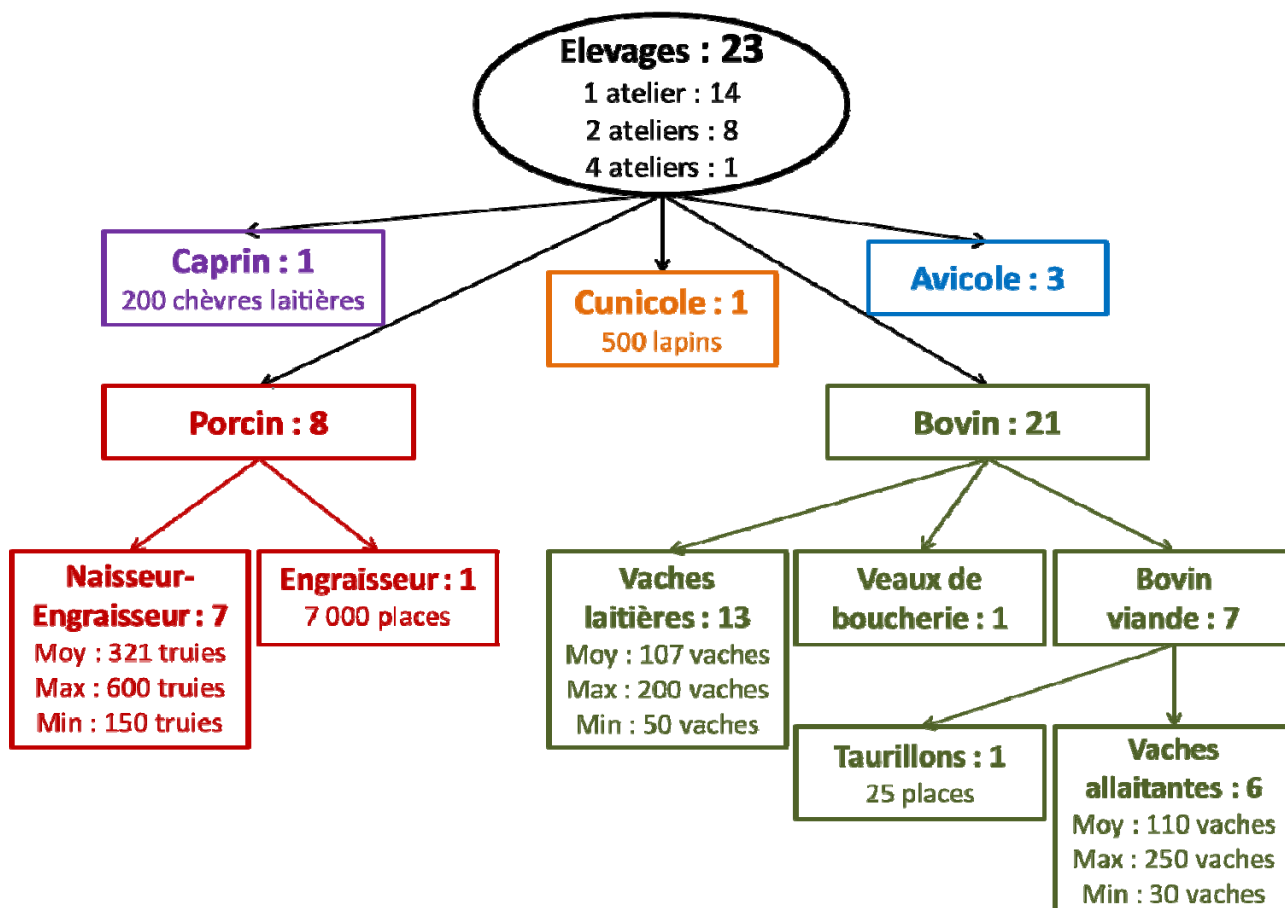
Elevages : 23
1 atelier : 14
2 ateliers : 8
4 ateliers : 1

Caprin : 1
200 chèvres laitières

Cunicole : 1
500 lapins

Avicole : 3

Porcin : 8

Bovin : 21

Naisseur-Engraisseur : 7
Moy : 321 truies
Max : 600 truies
Min : 150 truies

Engraisseur : 1
7 000 places

Vaches laitières : 13
Moy : 107 vaches
Max : 200 vaches
Min : 50 vaches

Veaux de boucherie : 1

Bovin viande : 7

Taurillons : 1
25 places

Vaches allaitantes : 6
Moy : 110 vaches
Max : 250 vaches
Min : 30 vaches